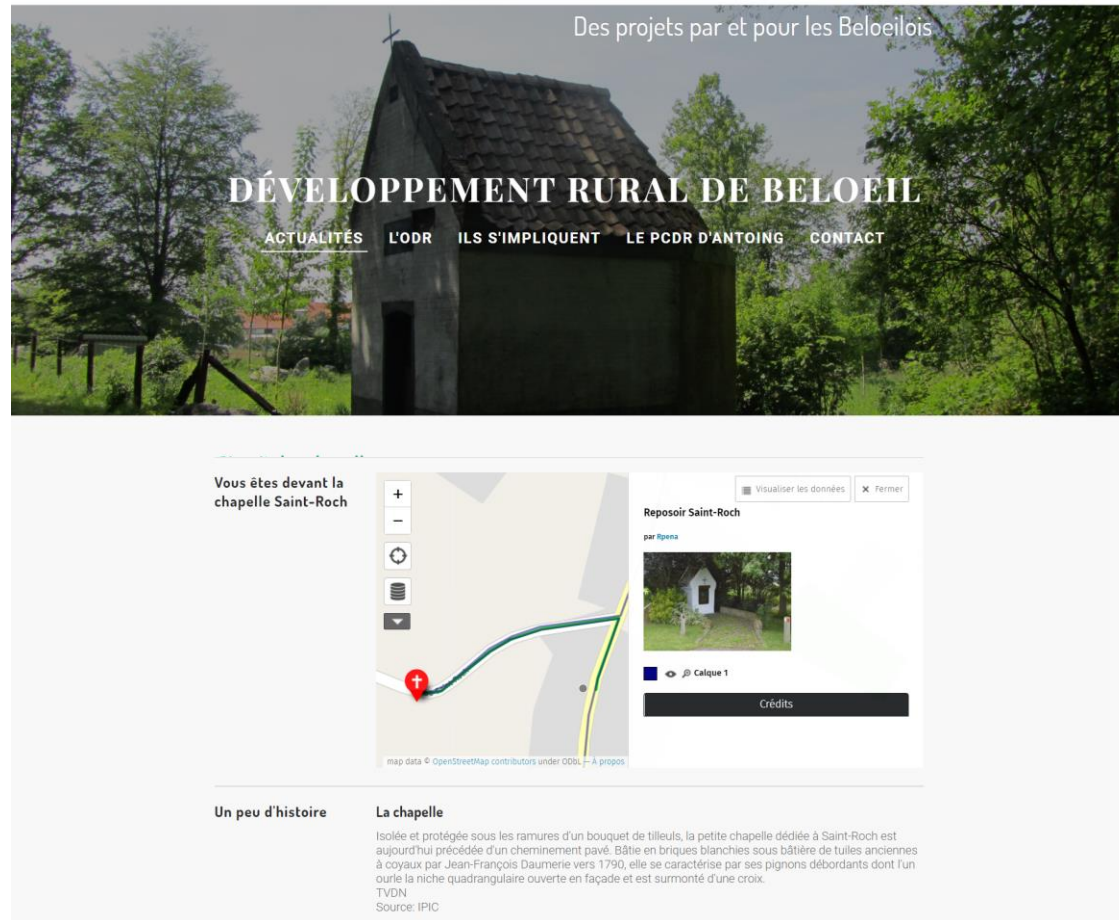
Des projets par et pour les Beloeilois

DÉVELOPPEMENT RURAL DE BELOEIL

ACTUALITÉS L'ODR ILS S'IMPLIQUENT LE PCDR D'ANTOING CONTACT

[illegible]

Vous êtes devant la chapelle Saint-Roch

+
−

Visualiser les données
× Fermer

Reposoir Saint-Roch

par Rpena

Calque 1

Crédits

map data © OpenStreetMap contributors under ODbL — À propos

Un peu d'histoire

La chapelle

Isolée et protégée sous les ramures d'un bouquet de tilleuls, la petite chapelle dédiée à Saint-Roch est aujourd'hui précédée d'un cheminement pavé. Bâtie en briques blanchies sous bâtière de tuiles anciennes à coyaux par Jean-François Daumerie vers 1790, elle se caractérise par ses pignons débordants dont l'un ourle la niche quadrangulaire ouverte en façade et est surmonté d'une croix.
TVDN
Source: IPIC